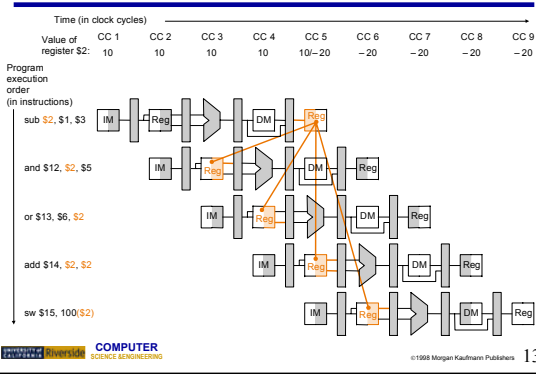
Time (in clock cycles)

| Value of register \$2: | CC 1 | CC 2 | CC 3 | CC 4 | CC 5 | CC 6 | CC 7 | CC 8 | CC 9 |
|---|---|---|---|---|---|---|---|---|---|
| | 10 | 10 | 10 | 10 | 10/– 20 | – 20 | – 20 | – 20 | – 20 |

Program execution order (in instructions)

sub \$2, \$1, \$3 IM Reg DM Reg

and \$12, \$2, \$5 IM Reg DM Reg

or \$13, \$6, \$2 IM Reg DM Reg

add \$14, \$2, \$2 IM Reg DM Reg

sw \$15, 100(\$2) IM Reg DM Reg

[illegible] Riverside COMPUTER SCIENCE &ENGINEERING

©1998 Morgan Kaufmann Publishers 13